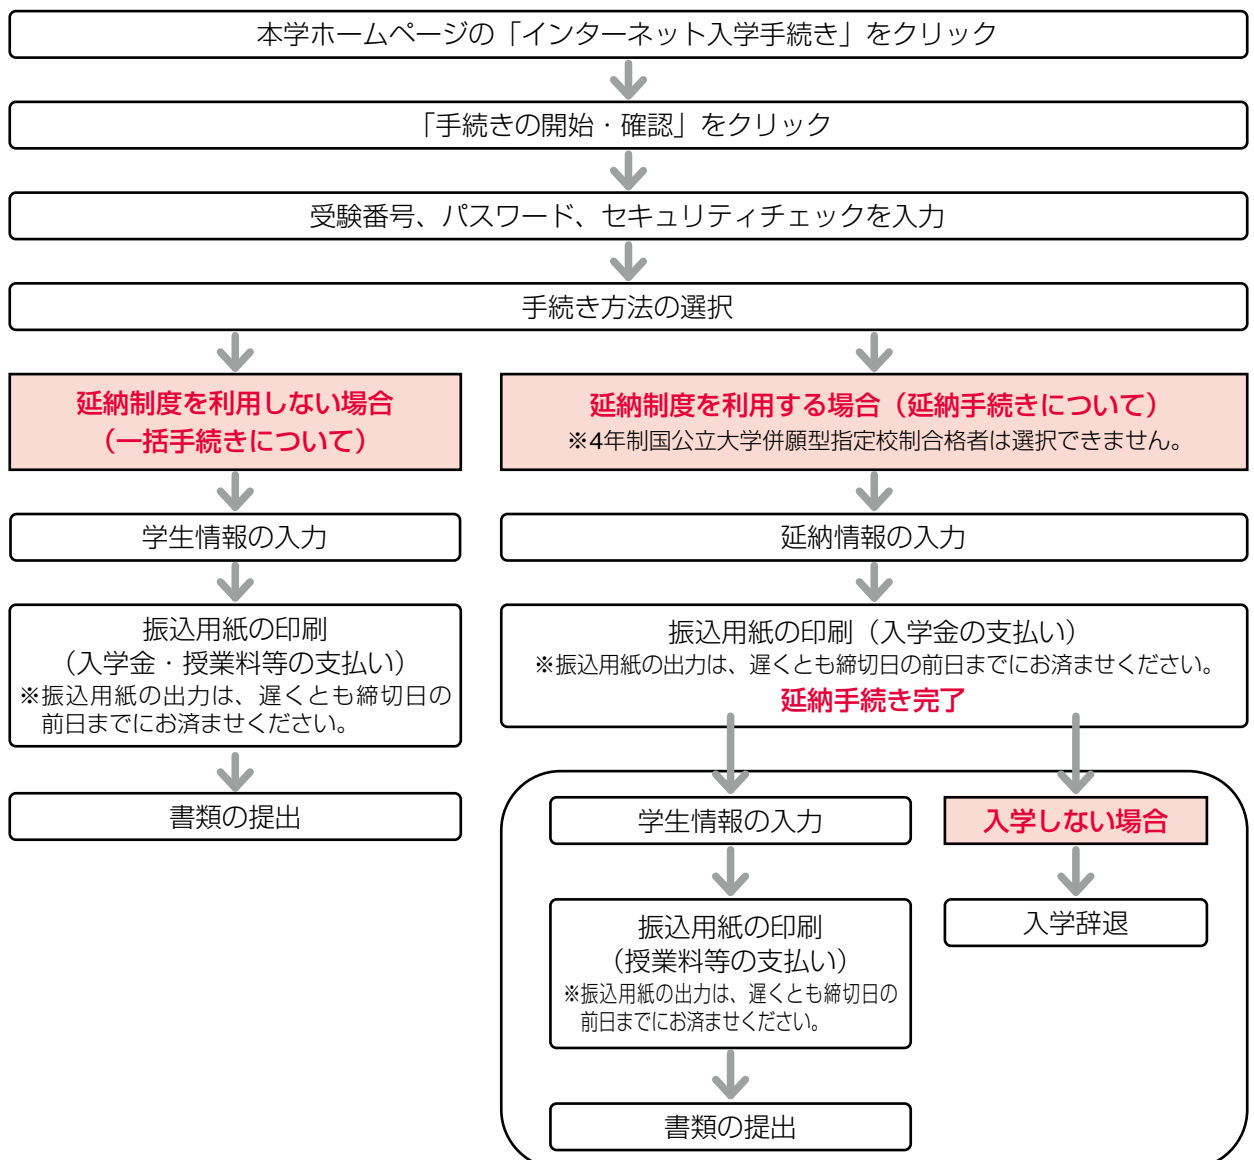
本学ホームページの「インターネット入学手続き」をクリック

「手続きの開始・確認」をクリック

受験番号、パスワード、セキュリティチェックを入力

手続き方法の選択

延納制度を利用しない場合
（一括手続きについて）

学生情報の入力

振込用紙の印刷
（入学金・授業料等の支払い）
※振込用紙の出力は、遅くとも締切日の前日までにお済ませください。

書類の提出

延納制度を利用する場合（延納手続きについて）
※4年制国公立大学併願型指定校制合格者は選択できません。

延納情報の入力

振込用紙の印刷（入学金の支払い）
※振込用紙の出力は、遅くとも締切日の前日までにお済ませください。
延納手続き完了

学生情報の入力

振込用紙の印刷
（授業料等の支払い）
※振込用紙の出力は、遅くとも締切日の前日までにお済ませください。

書類の提出

入学しない場合

入学辞退